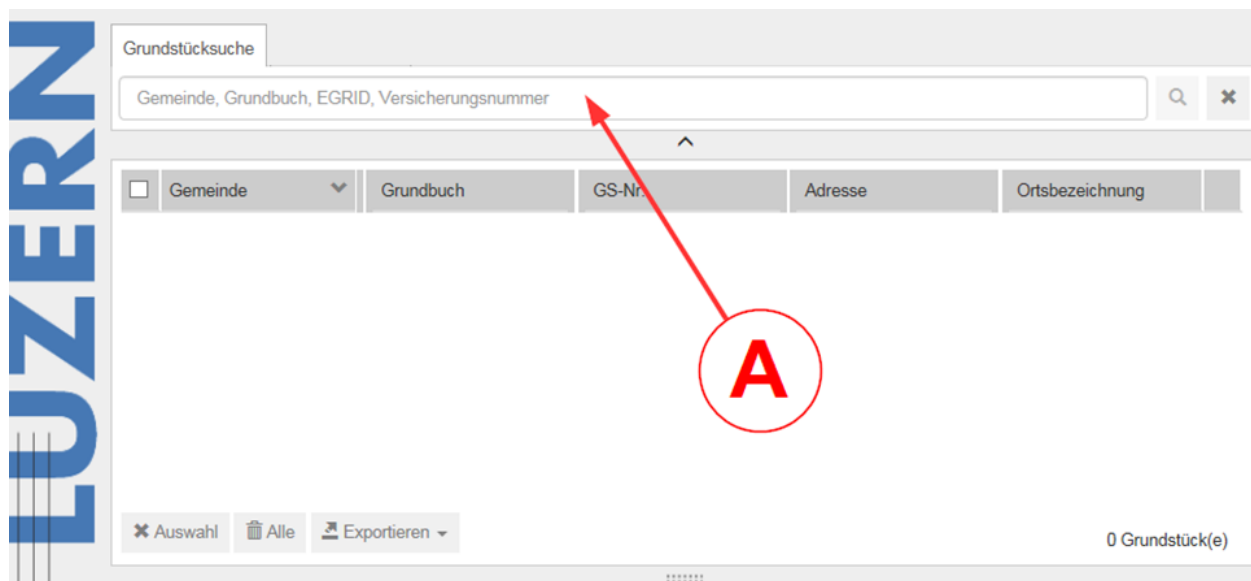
LUZERN

Grundstücksuche

Gemeinde, Grundbuch, EGRID, Versicherungsnummer

| Gemeinde | Grundbuch | GS-Nr. | Adresse | Ortsbezeichnung |
|---|---|---|---|---|

A

Auswahl Alle Exportieren

0 Grundstück(e)